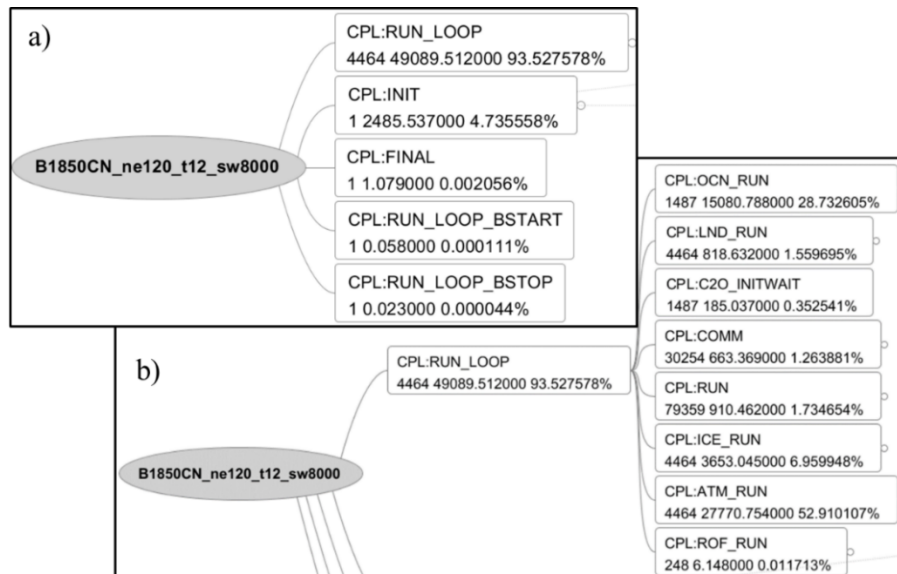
a)

B1850CN_ne120_t12_sw8000

CPL:RUN_LOOP
4464 49089.512000 93.527578%

CPL:INIT
1 2485.537000 4.735558%

CPL:FINAL
1 1.079000 0.002056%

CPL:RUN_LOOP_BSTART
1 0.058000 0.000111%

CPL:RUN_LOOP_BSTOP
1 0.023000 0.000044%

b)

B1850CN_ne120_t12_sw8000

CPL:RUN_LOOP
4464 49089.512000 93.527578%

CPL:OCN_RUN
1487 15080.788000 28.732605%

CPL:LND_RUN
4464 818.632000 1.559695%

CPL:C2O_INITWAIT
1487 185.037000 0.352541%

CPL:COMM
30254 663.369000 1.263881%

CPL:RUN
79359 910.462000 1.734654%

CPL:ICE_RUN
4464 3653.045000 6.959948%

CPL:ATM_RUN
4464 27770.754000 52.910107%

CPL:ROF_RUN
248 6.148000 0.011713%